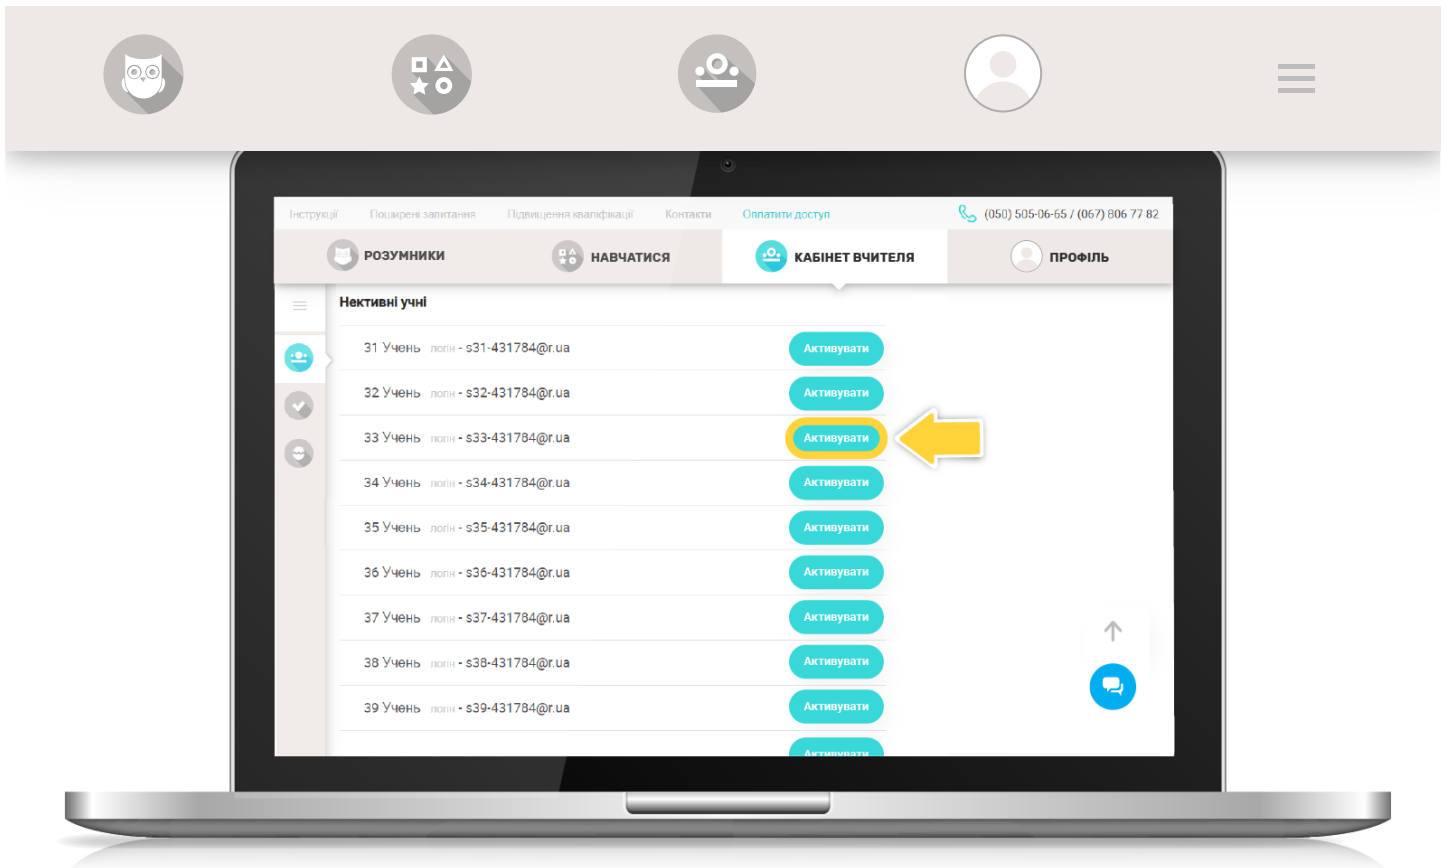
Інструкції Поширені запитання Підвищення кваліфікації Контакти Оплатити доступ (050) 505-06-65 / (067) 806 77 82

РОЗУМНИКИ НАВЧАТИСЯ КАБІНЕТ ВЧИТЕЛЯ ПРОФІЛЬ

Нективні учні

31 Учень логін - s31-431784@r.ua Активувати

32 Учень логін - s32-431784@r.ua Активувати

33 Учень логін - s33-431784@r.ua Активувати

34 Учень логін - s34-431784@r.ua Активувати

35 Учень логін - s35-431784@r.ua Активувати

36 Учень логін - s36-431784@r.ua Активувати

37 Учень логін - s37-431784@r.ua Активувати

38 Учень логін - s38-431784@r.ua Активувати

39 Учень логін - s39-431784@r.ua Активувати

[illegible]